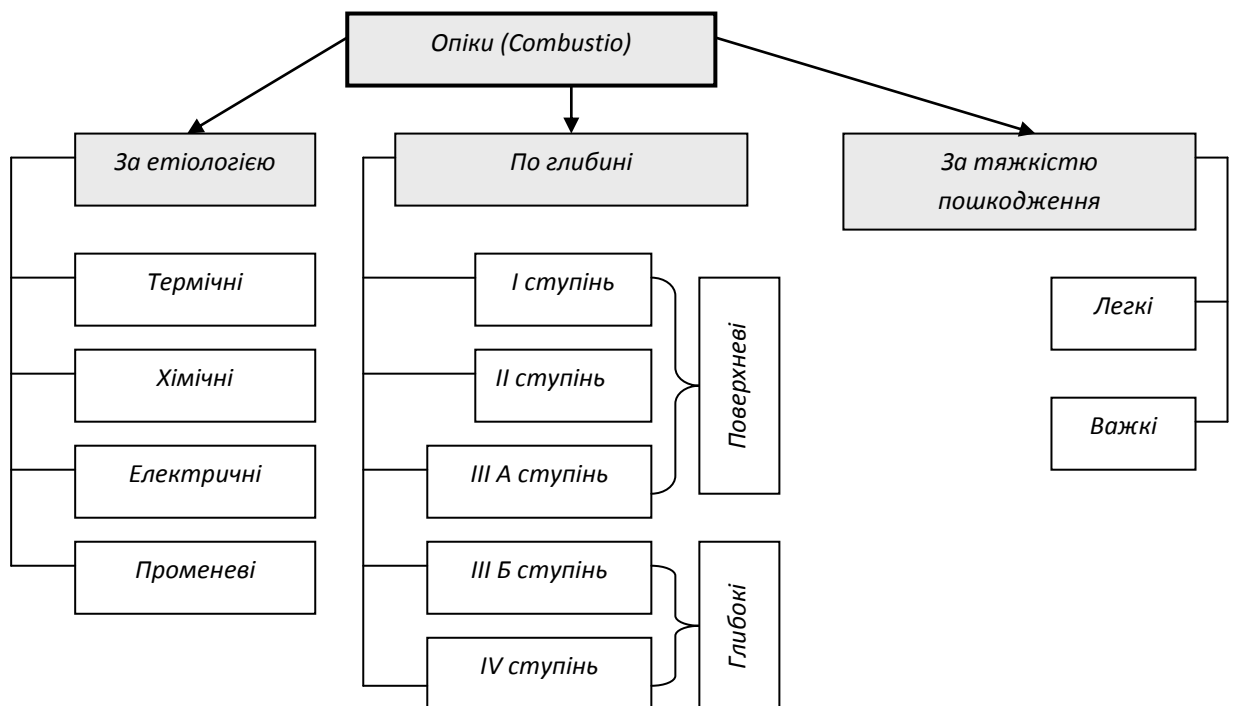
Опіки (Combustio)

За етіологією

Термічні

Хімічні

Електричні

Променеві

По глибині

I ступінь

II ступінь

III А ступінь

Поверхневі

III Б ступінь

IV ступінь

Глибокі

За тяжкістю пошкодження

Легкі

Важкі